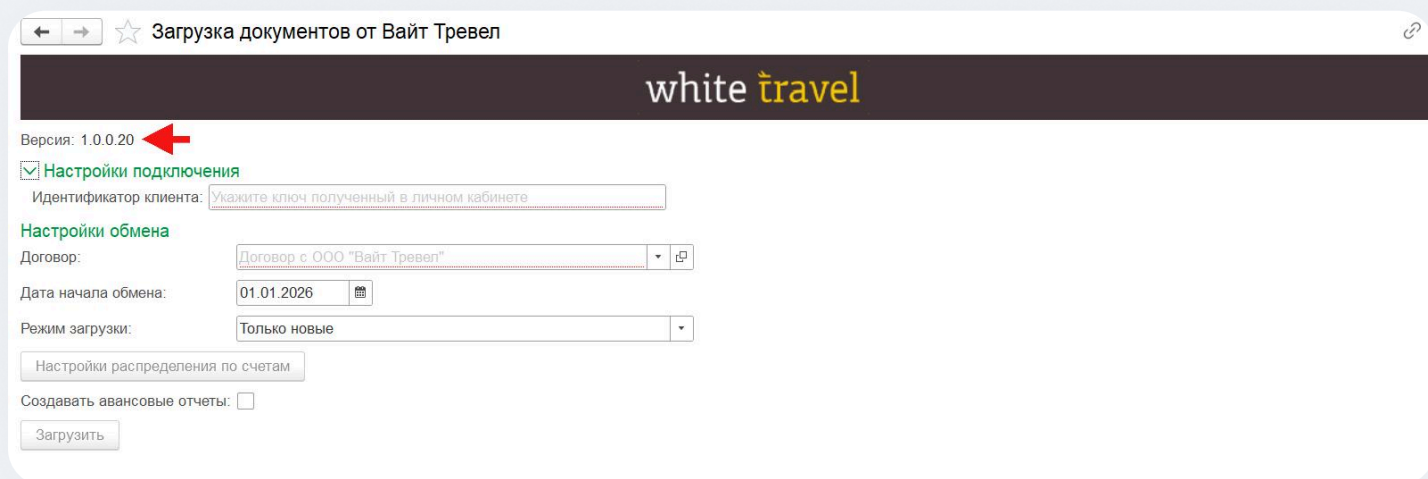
Загрузка документов от Вайт Тревел

white travel

Версия: 1.0.0.20

Настройки подключения

Идентификатор клиента: Укажите ключ полученный в личном кабинете

Настройки обмена

Договор: Договор с ООО "Вайт Тревел"

Дата начала обмена: 01.01.2026

Режим загрузки: Только новые

Настройки распределения по счетам

Создавать авансовые отчеты:

Загрузить